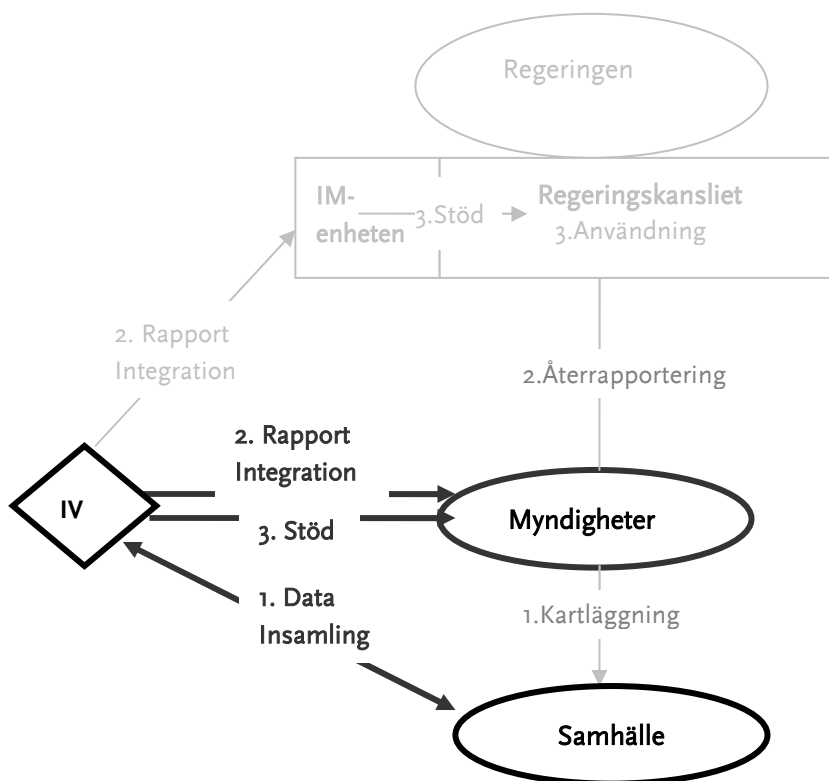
Regeringen

IM-enheten

3.Stöd

Regeringskansliet
3.Användning

2. Rapport
Integration

2.Återrapportering

2. Rapport
Integration

IV

3. Stöd

Myndigheter

1. Data
Insamling

1.Kartläggning

Samhälle